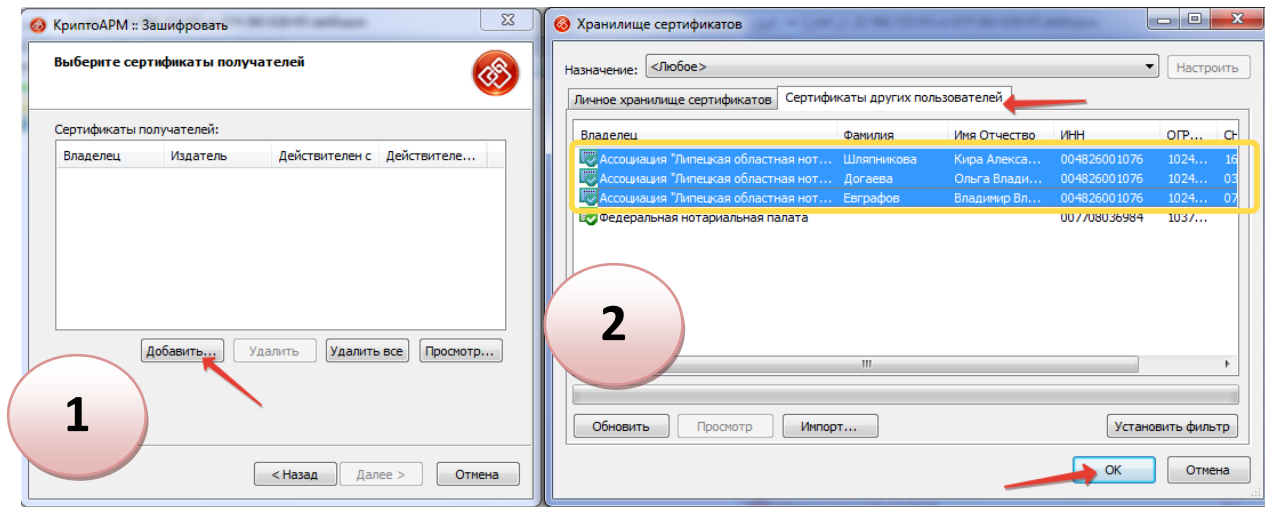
КриптоАРМ :: Зашифровать

Выберите сертификаты получателей

Сертификаты получателей:

| Владелец | Издатель | Действителен с | Действителе... |
|---|---|---|---|

Добавить... Удалить Удалить все Просмотр...

1

< Назад Далее > Отмена

Хранилище сертификатов

Назначение: <Любое> Настроить

Личное хранилище сертификатов | Сертификаты других пользователей

| Владелец | Фамилия | Имя Отчество | ИНН | ОГР... | СН |
|---|---|---|---|---|---|
| Ассоциация "Липецкая областная нот... | Шляпникова | Кира Алекса... | 004826001076 | 1024... | 16 |
| Ассоциация "Липецкая областная нот... | Догаева | Ольга Влади... | 004826001076 | 1024... | 03 |
| Ассоциация "Липецкая областная нот... | Евграфов | Владимир Вл... | 004826001076 | 1024... | 07 |
| Федеральная нотариальная палата | | | 007708036984 | 1037... | |

2

Обновить Просмотр Импорт... Установить фильтр

ОК Отмена